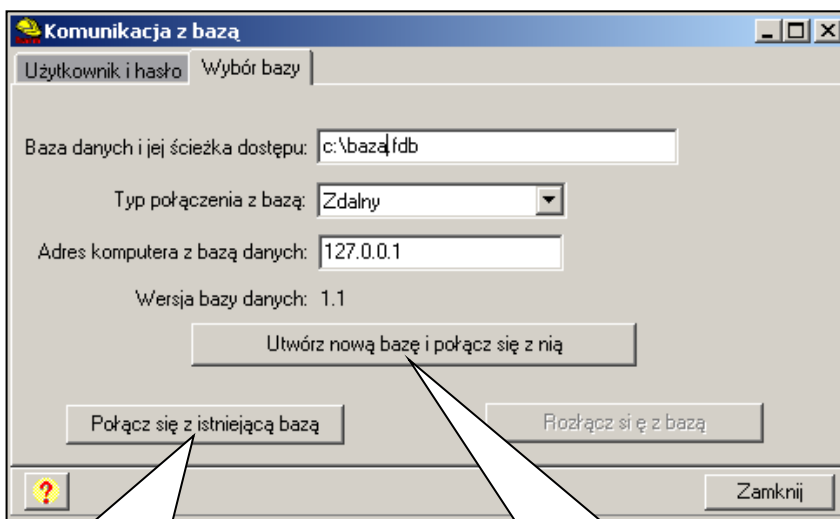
Komunikacja z bazą

Użytkownik i hasło | Wybór bazy

Baza danych i jej ścieżka dostępu: c:\baza.fdb

Typ połączenia z bazą: Zdalny

Adres komputera z bazą danych: 127.0.0.1

Wersja bazy danych: 1.1

Utwórz nową bazę i połącz się z nią

Połącz się z istniejącą bazą

Rozłącz si ę z bazą

?

Zamknij